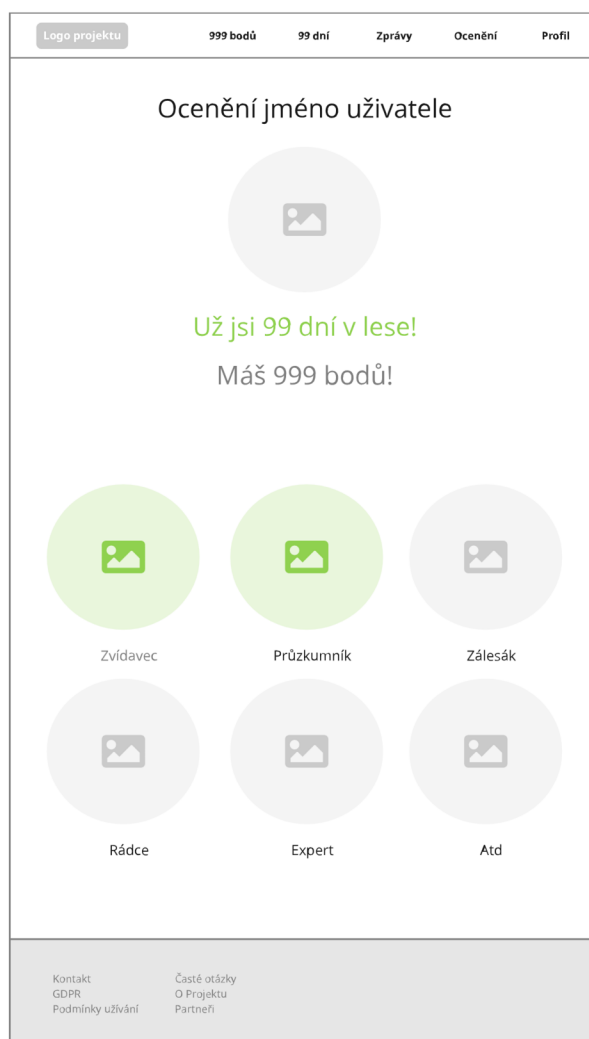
Logo projektu

999 bodů 99 dní Zprávy Ocenění Profil

Ocenění jméno uživatele

Už jsi 99 dní v lese!

Máš 999 bodů!

Zvídavec

Průzkumník

Zálesák

Rádce

Expert

Atd

Kontakt
GDPR
Podmínky užívání

Časté otázky
O Projektu
Partneři